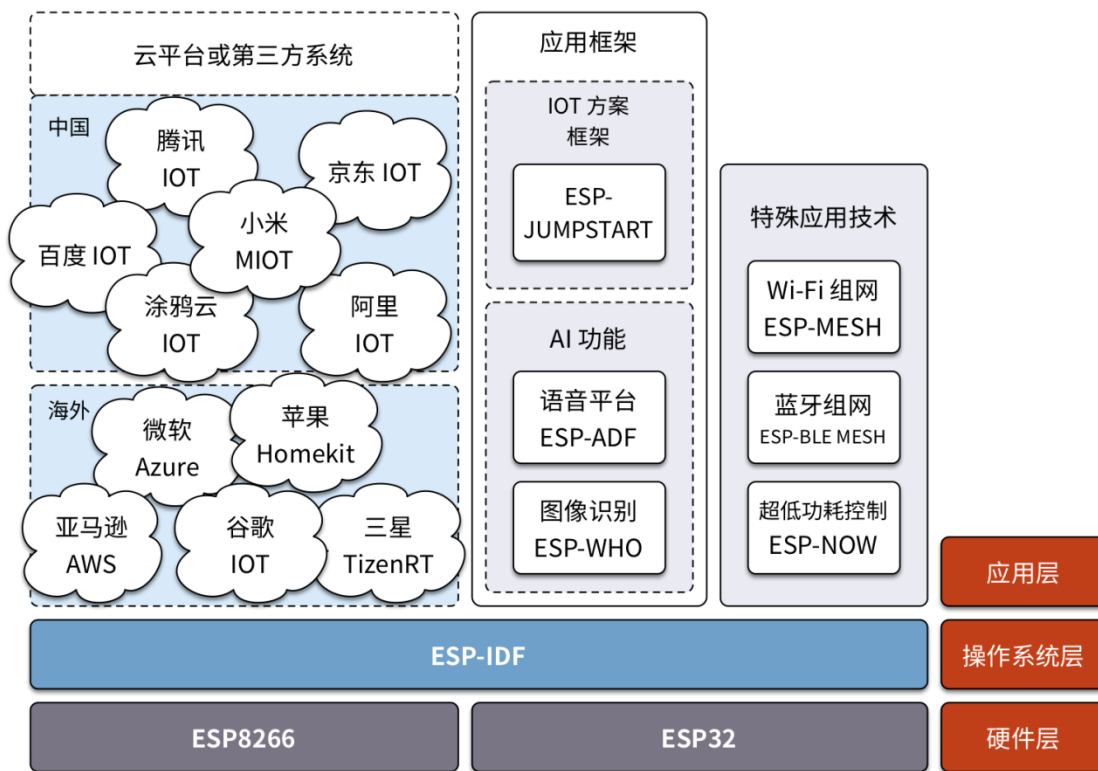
云平台或第三方系统

中国

腾讯 IOT

京东 IOT

小米 MIOT

百度 IOT

涂鸦云 IOT

阿里 IOT

海外

微软 Azure

苹果 Homekit

亚马逊 AWS

谷歌 IOT

三星 TizenRT

应用框架

IOT 方案框架

ESP-JUMPSTART

AI 功能

语音平台 ESP-ADF

图像识别 ESP-WHO

特殊应用技术

Wi-Fi 组网 ESP-MESH

蓝牙组网 ESP-BLE MESH

超低功耗控制 ESP-NOW

应用层

ESP-IDF

操作系统层

ESP8266

ESP32

硬件层